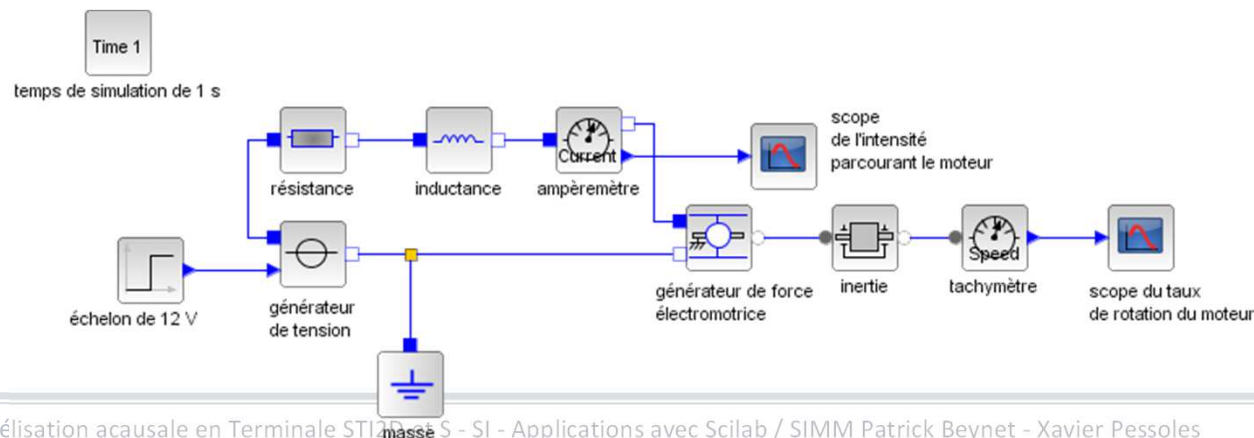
Time 1
temps de simulation de 1 s

résistance
inductance
Current
ampèremètre
scope de l'intensité parcourant le moteur

échelon de 12 V
générateur de tension
générateur de force électromotrice
inertie
Speed
tachymètre
scope du taux de rotation du moteur

masse

élisation acausale en Terminale STI2D et S - SI - Applications avec Scilab / SIMM Patrick Beynet - Xavier Pessoles